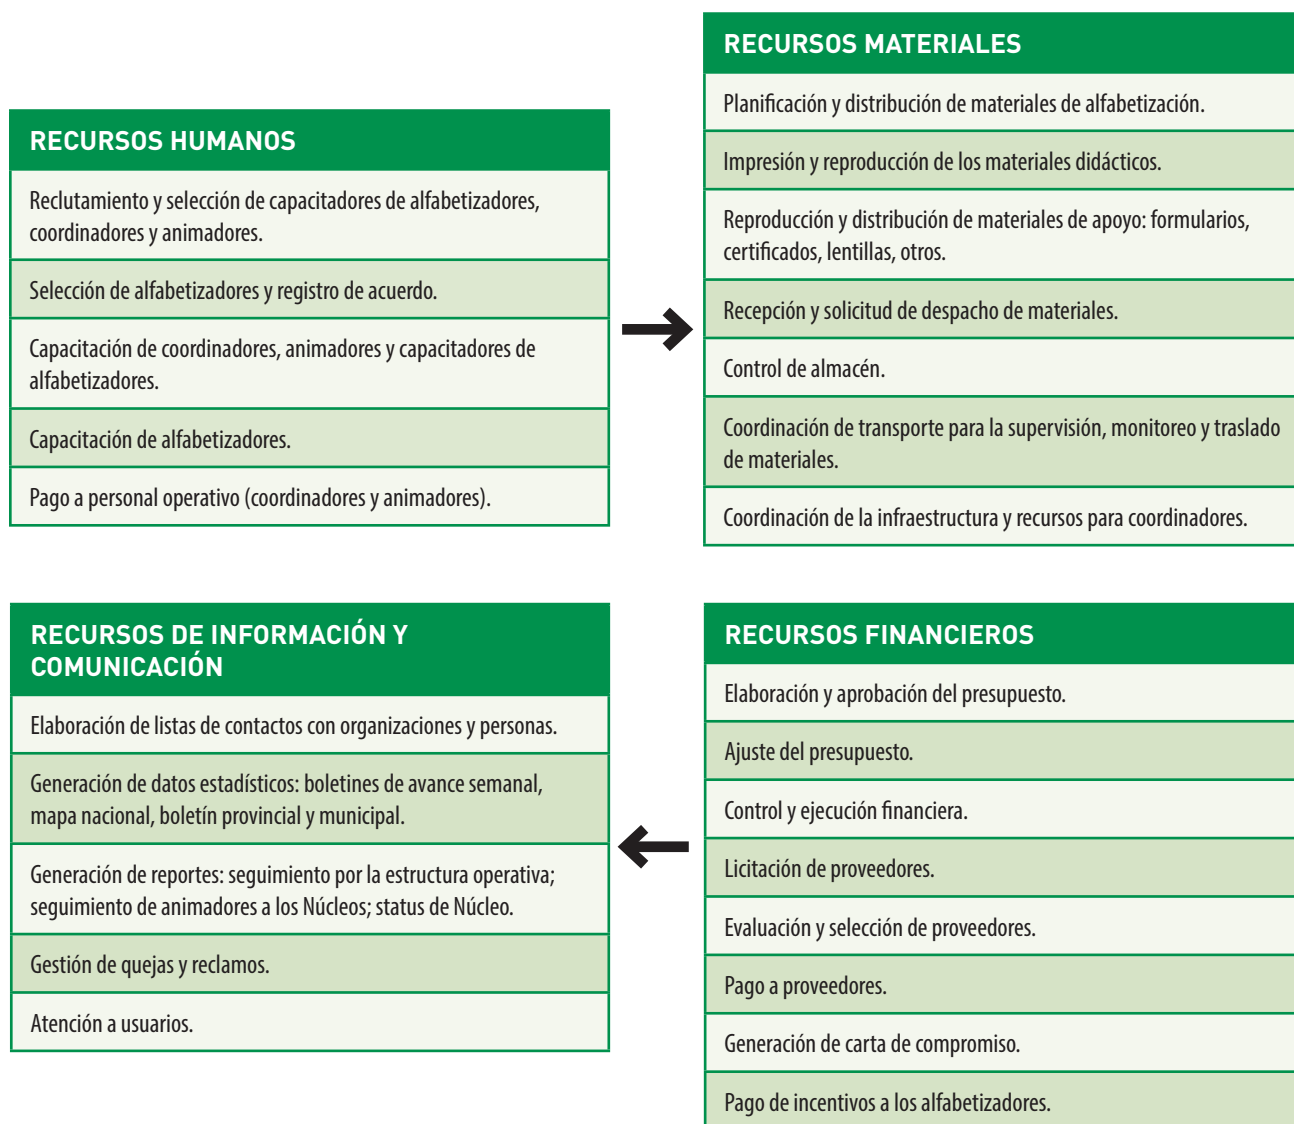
RECURSOS HUMANOS

Reclutamiento y selección de capacitadores de alfabetizadores, coordinadores y animadores.

Selección de alfabetizadores y registro de acuerdo.

Capacitación de coordinadores, animadores y capacitadores de alfabetizadores.

Capacitación de alfabetizadores.

Pago a personal operativo (coordinadores y animadores).

RECURSOS MATERIALES

Planificación y distribución de materiales de alfabetización.

Impresión y reproducción de los materiales didácticos.

Reproducción y distribución de materiales de apoyo: formularios, certificados, lentillas, otros.

Recepción y solicitud de despacho de materiales.

Control de almacén.

Coordinación de transporte para la supervisión, monitoreo y traslado de materiales.

Coordinación de la infraestructura y recursos para coordinadores.

RECURSOS DE INFORMACIÓN Y COMUNICACIÓN

Elaboración de listas de contactos con organizaciones y personas.

Generación de datos estadísticos: boletines de avance semanal, mapa nacional, boletín provincial y municipal.

Generación de reportes: seguimiento por la estructura operativa; seguimiento de animadores a los Núcleos; status de Núcleo.

Gestión de quejas y reclamos.

Atención a usuarios.

RECURSOS FINANCIEROS

Elaboración y aprobación del presupuesto.

Ajuste del presupuesto.

Control y ejecución financiera.

Licitación de proveedores.

Evaluación y selección de proveedores.

Pago a proveedores.

Generación de carta de compromiso.

Pago de incentivos a los alfabetizadores.